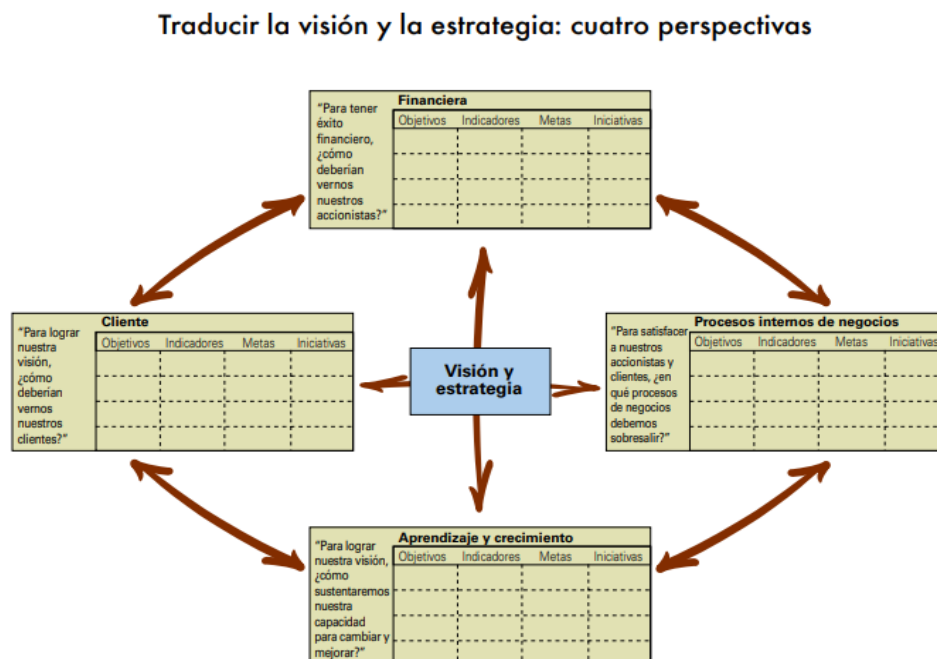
Traducir la visión y la estrategia: cuatro perspectivas

"Para tener éxito financiero, ¿cómo deberían vernos nuestros accionistas?"

Financiera

| Objetivos | Indicadores | Metas | Iniciativas |
|---|---|---|---|
| | | | |
| | | | |
| | | | |
| | | | |

"Para lograr nuestra visión, ¿cómo deberían vernos nuestros clientes?"

Cliente

| Objetivos | Indicadores | Metas | Iniciativas |
|---|---|---|---|
| | | | |
| | | | |
| | | | |
| | | | |

Visión y estrategia

"Para satisfacer a nuestros accionistas y clientes, ¿en qué procesos de negocios debemos sobresalir?"

Procesos internos de negocios

| Objetivos | Indicadores | Metas | Iniciativas |
|---|---|---|---|
| | | | |
| | | | |
| | | | |
| | | | |

"Para lograr nuestra visión, ¿cómo sustentaremos nuestra capacidad para cambiar y mejorar?"

Aprendizaje y crecimiento

| Objetivos | Indicadores | Metas | Iniciativas |
|---|---|---|---|
| | | | |
| | | | |
| | | | |
| | | | |